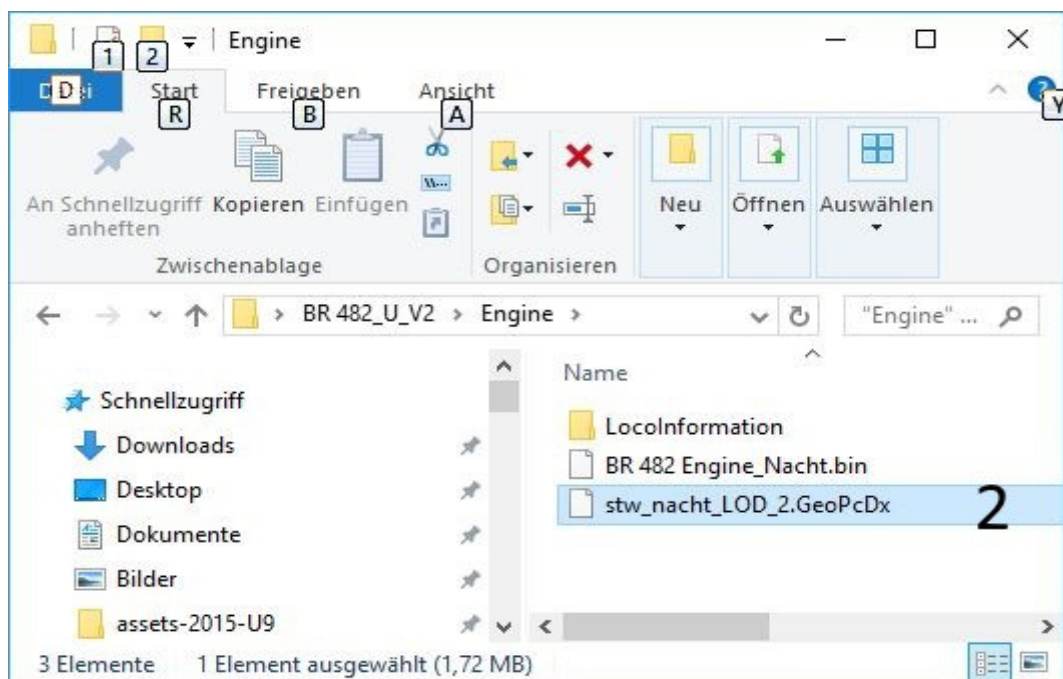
1 2 Engine

D Datei Start R Freigeben B Ansicht A Y

An Schnellzugriff anheften Kopieren Einfügen

Zwischenablage

Organisieren

Neu Öffnen Auswählen

BR 482_U_V2 > Engine >

"Engine" ...

Name

Schnellzugriff

Downloads

Desktop

Dokumente

Bilder

assets-2015-U9

LocoInformation

BR 482 Engine_Nacht.bin

stw_nacht_LOD_2.GeoPcDx

2

3 Elemente 1 Element ausgewählt (1,72 MB)